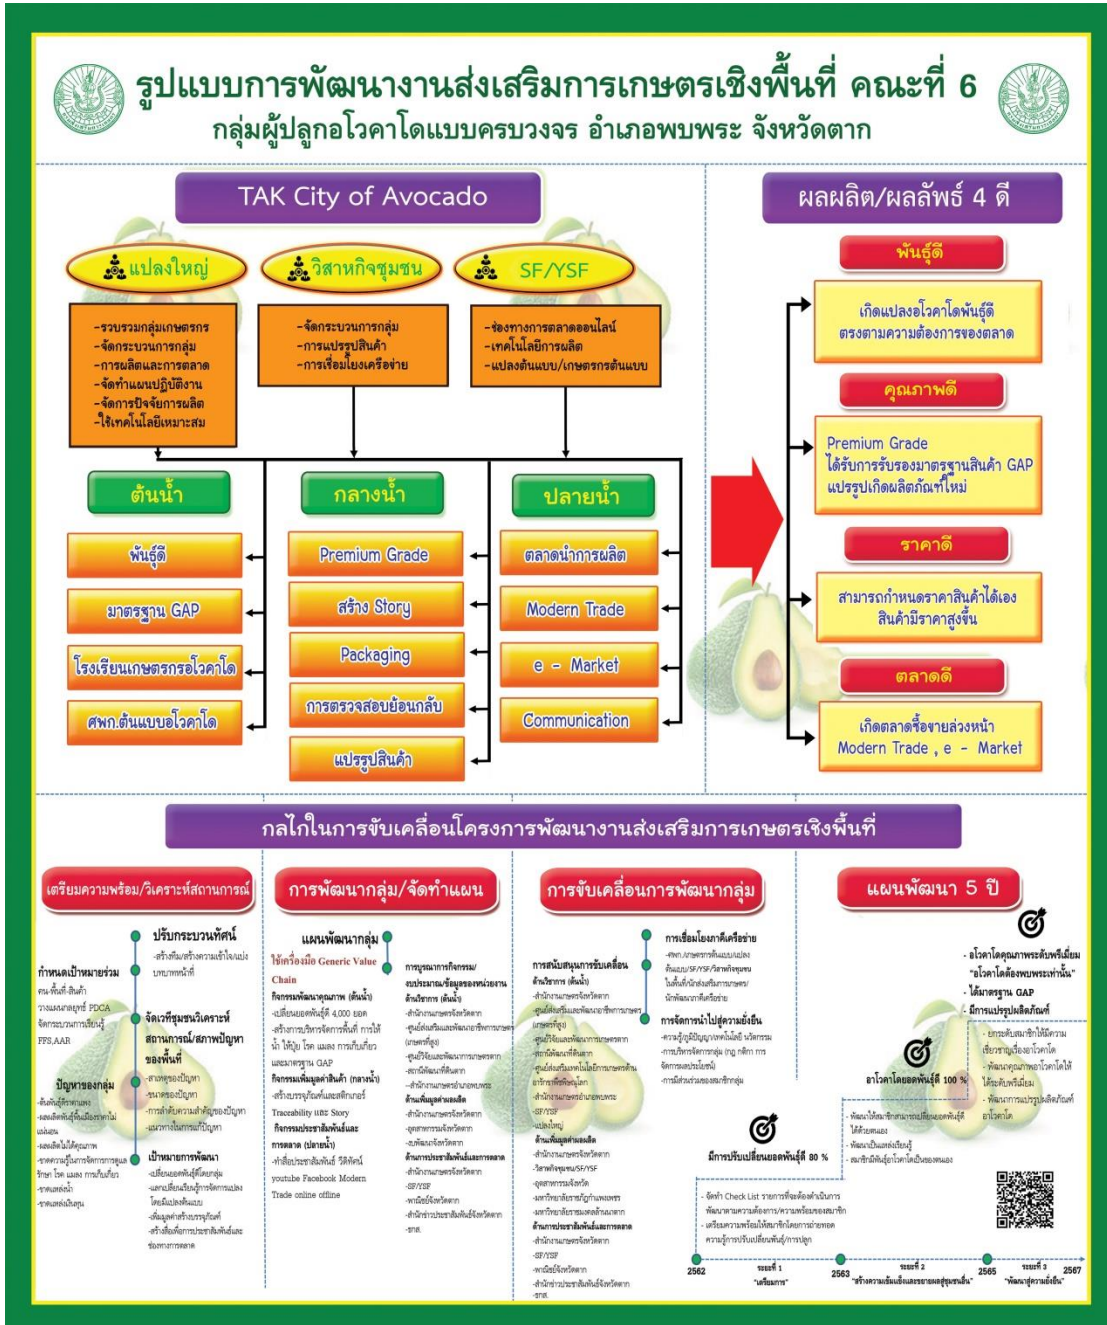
รูปแบบการพัฒนางานส่งเสริมการเกษตรเชิงพื้นที่ คณะที่ 6
กลุ่มผู้ปลูกอโวคาโดแบบครบวงจร อำเภอพบพระ จังหวัดตาก

TAK City of Avocado

แปลงใหญ่
วิสาหกิจชุมชน
SF/YSF

-รวบรวมกลุ่มเกษตรกร
-จัดกระบวนการกลุ่ม
-การผลิตและการตลาด
-จัดทำแผนปฏิบัติงาน
-จัดการปัจจัยการผลิต
-ใช้เทคโนโลยีเหมาะสม

-จัดกระบวนการกลุ่ม
-การแปรรูปสินค้า
-การเชื่อมโยงเครือข่าย

-ช่องทางการตลาดออนไลน์
-เทคโนโลยีการผลิต
-แปลงต้นแบบ/เกษตรกรต้นแบบ

ต้นน้ำ
พันธุ์ดี
มาตรฐาน GAP
โรงเรียนเกษตรกรอโวคาโด
ศพก.ต้นแบบอโวคาโด

กลางน้ำ
Premium Grade
สร้าง Story
Packaging
การตรวจสอบย้อนกลับ
แปรรูปสินค้า

ปลายน้ำ
ตลาดนำการผลิต
Modern Trade
e - Market
Communication

ผลผลิต/ผลลัพธ์ 4 ดี

พันธุ์ดี
เกิดแปลงอโวคาโดพันธุ์ดี ตรงตามความต้องการของตลาด

คุณภาพดี
Premium Grade
ได้รับการรับรองมาตรฐานสินค้า GAP
แปรรูปเกิดผลิตภัณฑ์ใหม่

ราคาดี
สามารถกำหนดราคาสินค้าได้เอง
สินค้ามีราคาสูงขึ้น

ตลาดดี
เกิดตลาดซื้อขายล่วงหน้า
Modern Trade , e - Market

กลไกในการขับเคลื่อนโครงการพัฒนางานส่งเสริมการเกษตรเชิงพื้นที่

เตรียมความพร้อม/วิเคราะห์สถานการณ์
ปรับกระบวนทัศน์
-สร้างทีม/สร้างความเข้าใจ/แบ่งบทบาทหน้าที่
กำหนดเป้าหมายร่วม
คน-พื้นที่-สินค้า
วางแผนกลยุทธ์ PDCA
จัดกระบวนการเรียนรู้
FFS,AAR
จัดเวทีชุมชนวิเคราะห์สถานการณ์/สภาพปัญหาของพื้นที่
-สาเหตุของปัญหา
-ขนาดของปัญหา
-การลำดับความสำคัญของปัญหา
-แนวทางในการแก้ปัญหา
ปัญหาของกลุ่ม
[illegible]
เป้าหมายการพัฒนา
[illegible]

การพัฒนากลุ่ม/จัดทำแผน
แผนพัฒนากลุ่ม
ใช้เครื่องมือ Generic Value Chain
กิจกรรมพัฒนาคุณภาพ (ต้นน้ำ)
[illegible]
กิจกรรมเพิ่มมูลค่าสินค้า (กลางน้ำ)
Traceability และ Story
กิจกรรมการประชาสัมพันธ์และการตลาด (ปลายน้ำ)
youtube Facebook Modern Trade online offline
การบูรณาการกิจกรรม/งบประมาณ/ข้อมูลของหน่วยงาน
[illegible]

การขับเคลื่อนการพัฒนากลุ่ม
การสนับสนุนการขับเคลื่อน
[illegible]
การเชื่อมโยงภาคีเครือข่าย
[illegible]
การจัดการนำไปสู่ความยั่งยืน
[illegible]
มีการปรับเปลี่ยนยอดพันธุ์ดี 80 %

แผนพัฒนา 5 ปี
- อโวคาโดคุณภาพระดับพรีเมี่ยม "อโวคาโดต้องพบพระเท่านั้น"
- ได้มาตรฐาน GAP
- มีการแปรรูปผลิตภัณฑ์
อโวคาโดยอดพันธุ์ดี 100 %
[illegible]
2562
ระยะที่ 1 "เตรียมการ"
2563
ระยะที่ 2 "สร้างความเข้มแข็งและขยายผลสู่ชุมชนอื่น"
2565
ระยะที่ 3 "พัฒนาสู่ความยั่งยืน"
2567